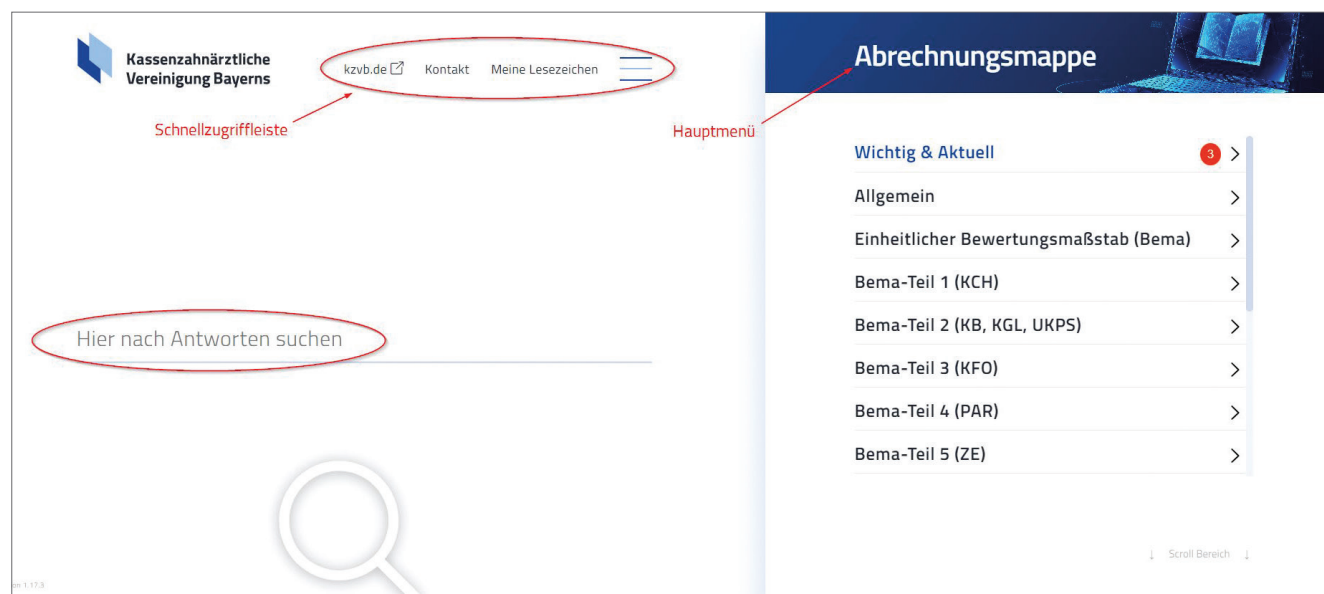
Kassenzahnärztliche Vereinigung Bayerns

kzvb.de Kontakt Meine Lesezeichen

Schnellzugriffleiste

Hier nach Antworten suchen

Abrechnungsmappe

Hauptmenü

Wichtig & Aktuell 3 >

Allgemein >

Einheitlicher Bewertungsmaßstab (Bema) >

Bema-Teil 1 (KCH) >

Bema-Teil 2 (KB, KGL, UKPS) >

Bema-Teil 3 (KFO) >

Bema-Teil 4 (PAR) >

Bema-Teil 5 (ZE) >

↓ Scroll Bereich ↓

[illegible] 1.17.3